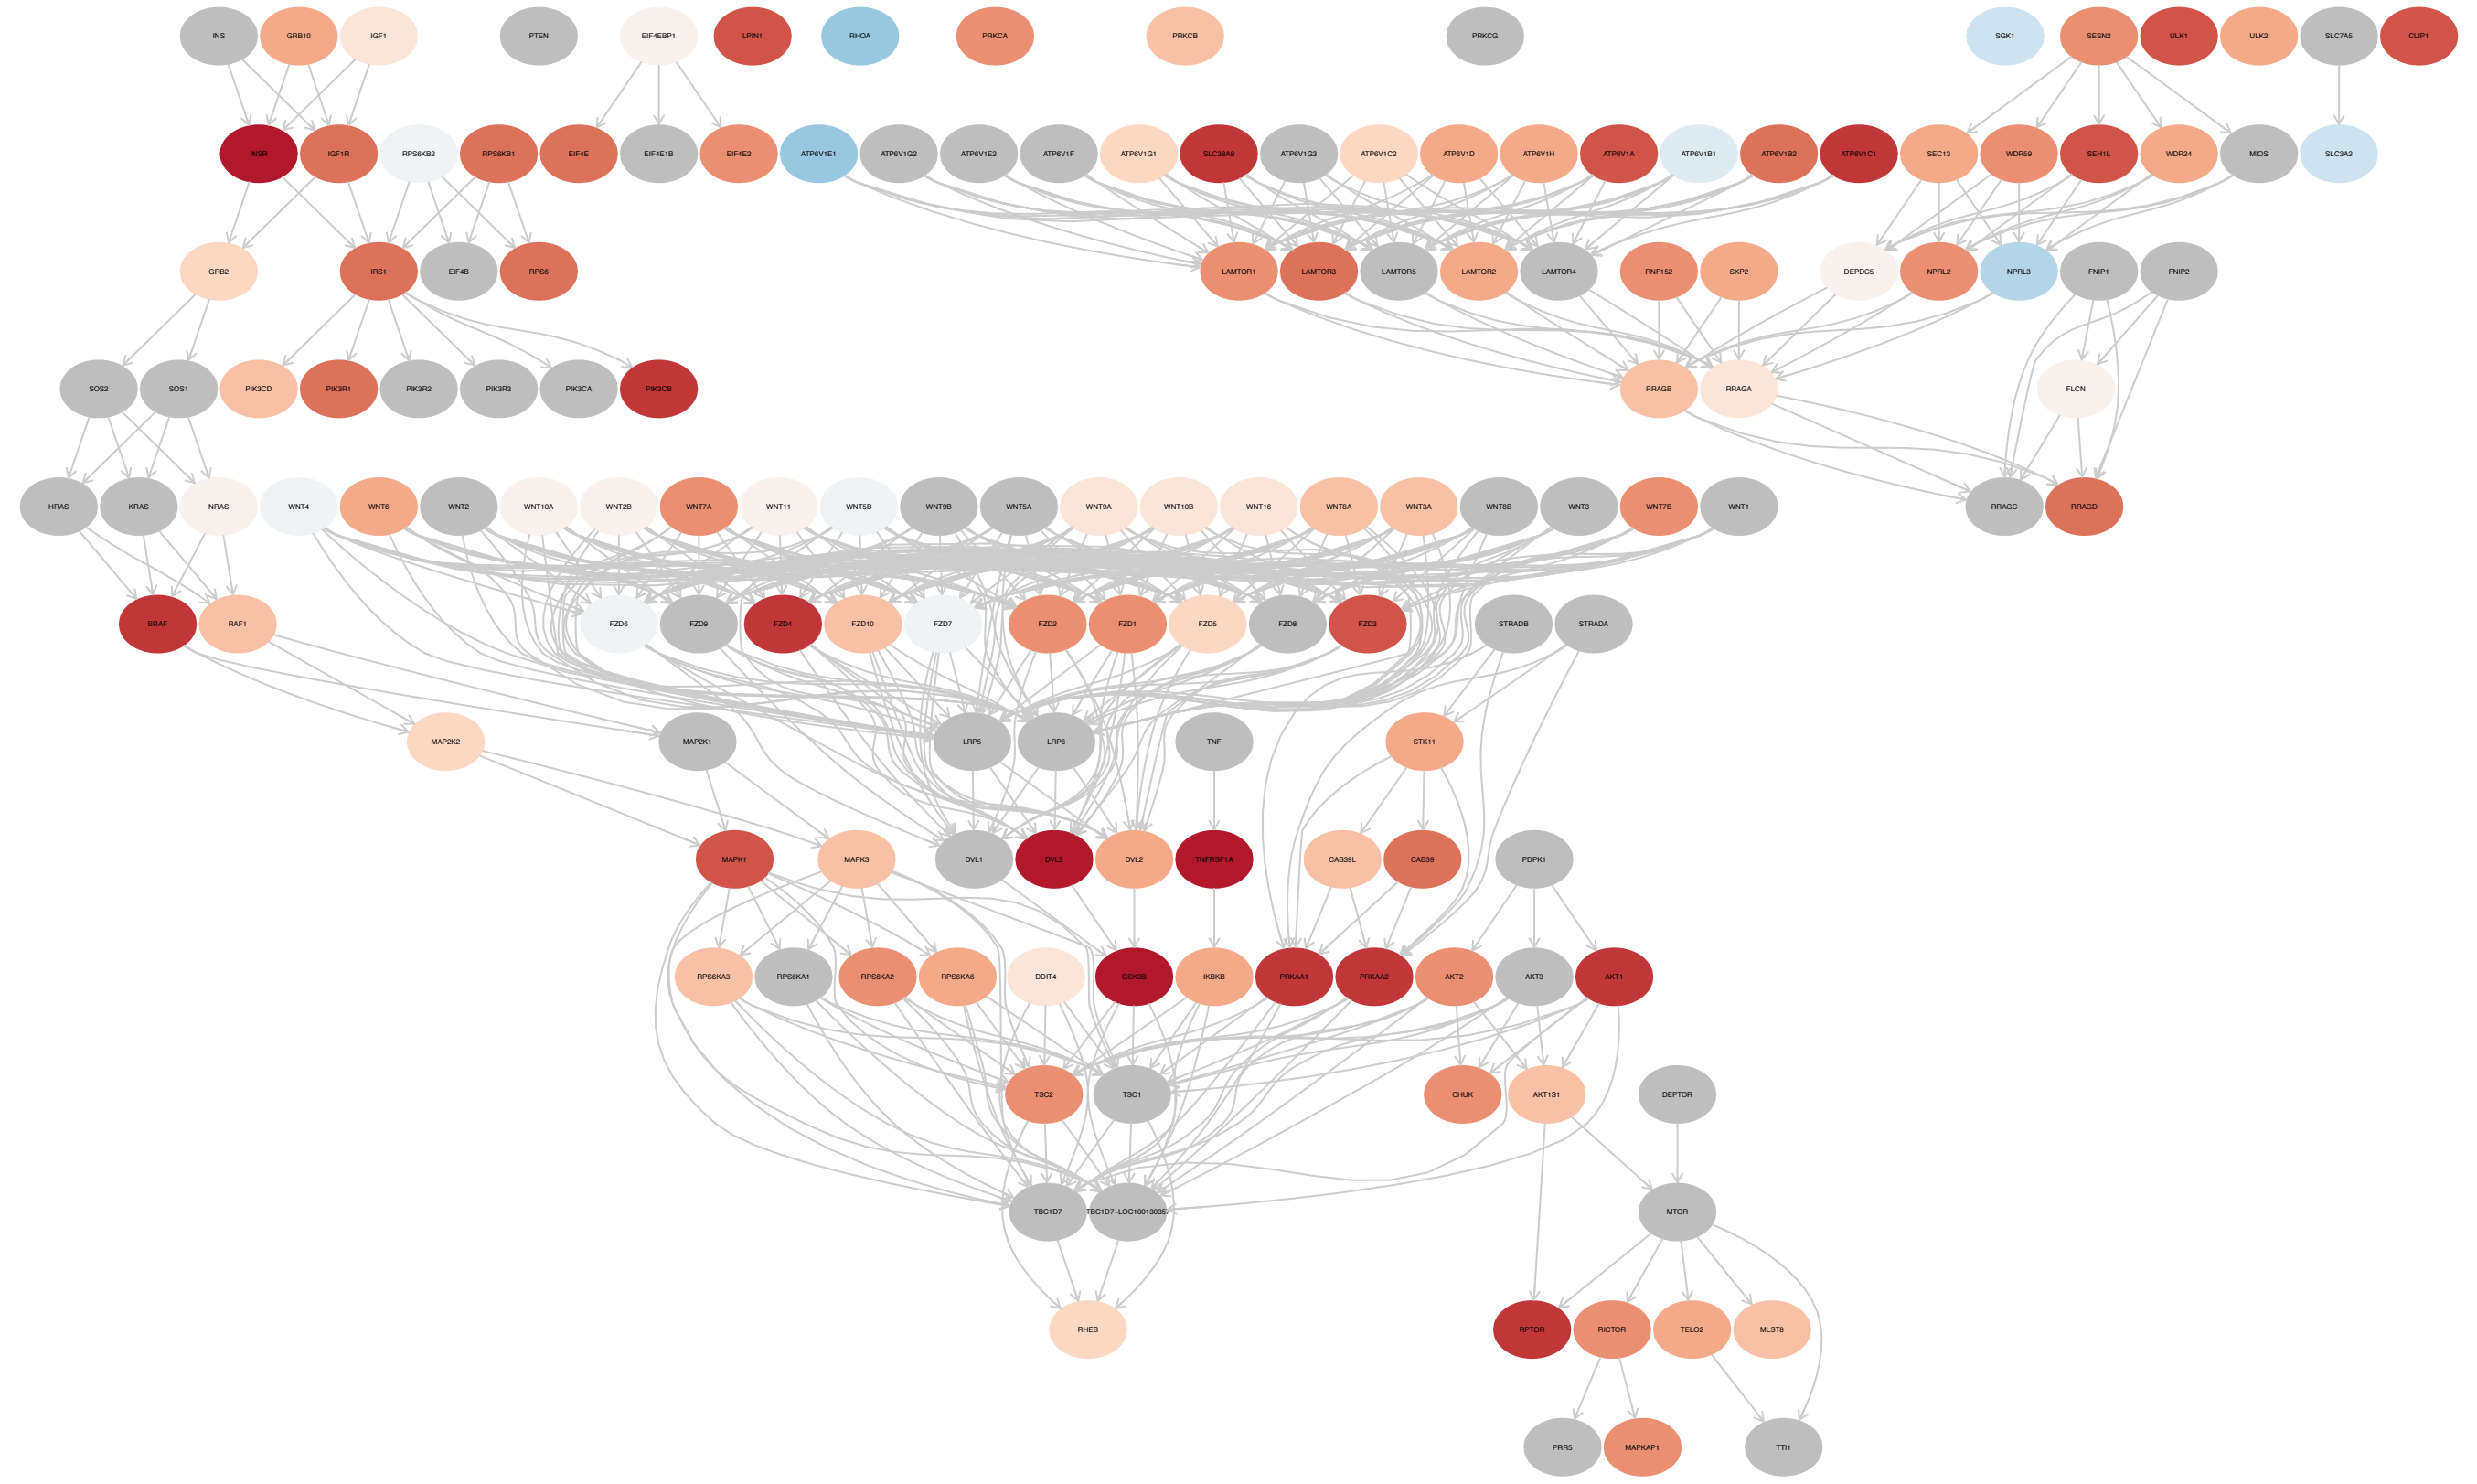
INS GRB10 IGF1 PTEN EIF4EBP1 LPIN1 RHOA PRKCA PRKCB PRKCG SGK1 SESN2 ULK1 ULK2 SLC7A5 CLIP1

INSR IGF1R RPS6KB2 RPS6KB1 EIF4E EIF4E1B EIF4E2 ATP6V1E1 ATP6V1G2 ATP6V1E2 ATP6V1F ATP6V1G1 SLC38A9 ATP6V1G3 ATP6V1C2 ATP6V1D ATP6V1H ATP6V1A ATP6V1B1 ATP6V1B2 ATP6V1C1 SEC13 WDR59 SEH1L WDR24 MIOS SLC3A2

GRB2 IRS1 EIF4B RPS6 LAMTOR1 LAMTOR3 LAMTOR5 LAMTOR2 LAMTOR4 RNF152 SKP2 DEPDC5 NPRL2 NPRL3 FNIP1 FNIP2

SOS2 SOS1 PIK3CD PIK3R1 PIK3R2 PIK3R3 PIK3CA PIK3CB RRAGB RRAGA FLCN

HRAS KRAS NRAS WNT4 WNT6 WNT2 WNT10A WNT2B WNT7A WNT11 WNT5B WNT9B WNT5A WNT9A WNT10B WNT16 WNT8A WNT3A WNT8B WNT3 WNT7B WNT1 RRAGC RRAGD

BRAF RAF1 FZD6 FZD9 FZD4 FZD10 FZD7 FZD2 FZD1 FZD5 FZD8 FZD3 STRADB STRADA

MAP2K2 MAP2K1 LRP5 LRP6 TNF STK11

MAPK1 MAPK3 DVL1 DVL3 DVL2 TNFRSF1A CAB39L CAB39 PDPK1

RPS6KA3 RPS6KA1 RPS6KA2 RPS6KA6 DDIT4 GSK3B IKBKB PRKAA1 PRKAA2 AKT2 AKT3 AKT1

TSC2 TSC1 CHUK AKT1S1 DEPTOR

TBC1D7 TBC1D7-LOC10013035 MTOR

RHEB RPTOR RICTOR TELO2 MLST8

PRR5 MAPKAP1 TTI1